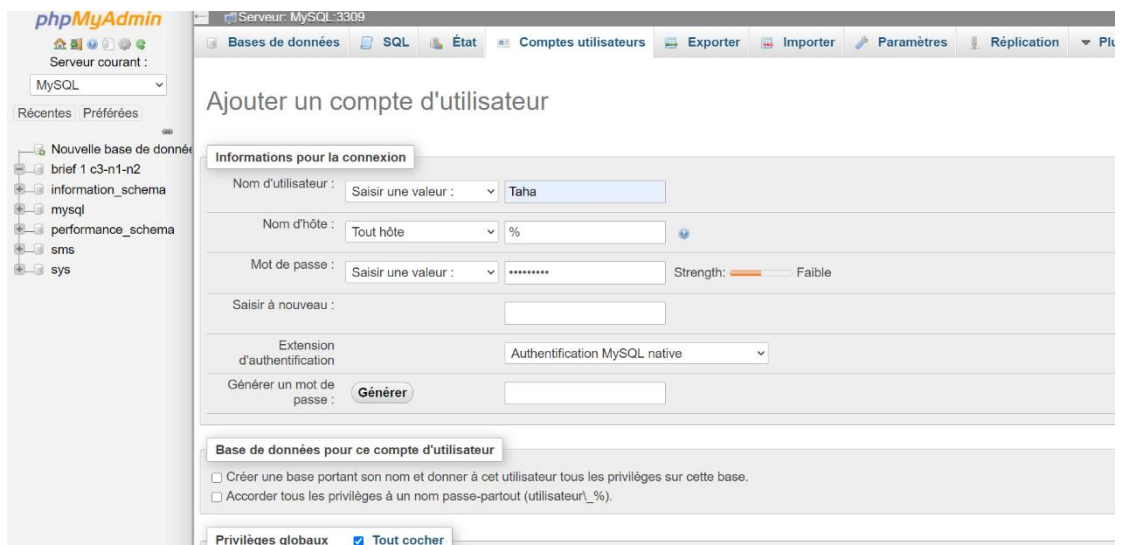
phpMyAdmin

Serveur courant :

MySQL

Récentes Préférées

Nouvelle base de donné
brief 1 c3-n1-n2
information_schema
mysql
performance_schema
sms
sys

Serveur: MySQL:3309

Bases de données SQL État Comptes utilisateurs Exporter Importer Paramètres Réplication Plu

Ajouter un compte d'utilisateur

Informations pour la connexion

Nom d'utilisateur : Saisir une valeur : Taha

Nom d'hôte : Tout hôte %

Mot de passe : Saisir une valeur : ••••••••• Strength: Faible

Saisir à nouveau :

Extension d'authentification Authentification MySQL native

Générer un mot de passe : Générer

Base de données pour ce compte d'utilisateur

Créer une base portant son nom et donner à cet utilisateur tous les privilèges sur cette base.

Accorder tous les privilèges à un nom passe-partout (utilisateur\_%).

Privilèges globaux Tout cocher